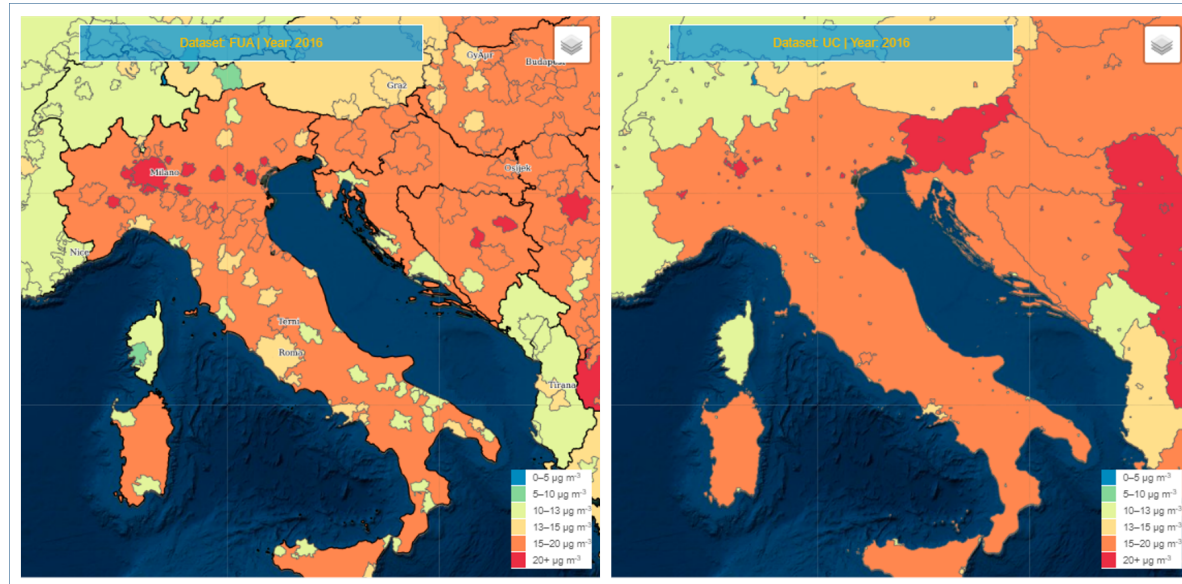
Dataset: FUA | Year: 2016

Győr
Budapest
Graz
Milano
Osijek
Nice
Terni
Roma
Tirana

0–5 μg m⁻³
5–10 μg m⁻³
10–13 μg m⁻³
13–15 μg m⁻³
15–20 μg m⁻³
20+ μg m⁻³

Dataset: UC | Year: 2016

0–5 μg m⁻³
5–10 μg m⁻³
10–13 μg m⁻³
13–15 μg m⁻³
15–20 μg m⁻³
20+ μg m⁻³